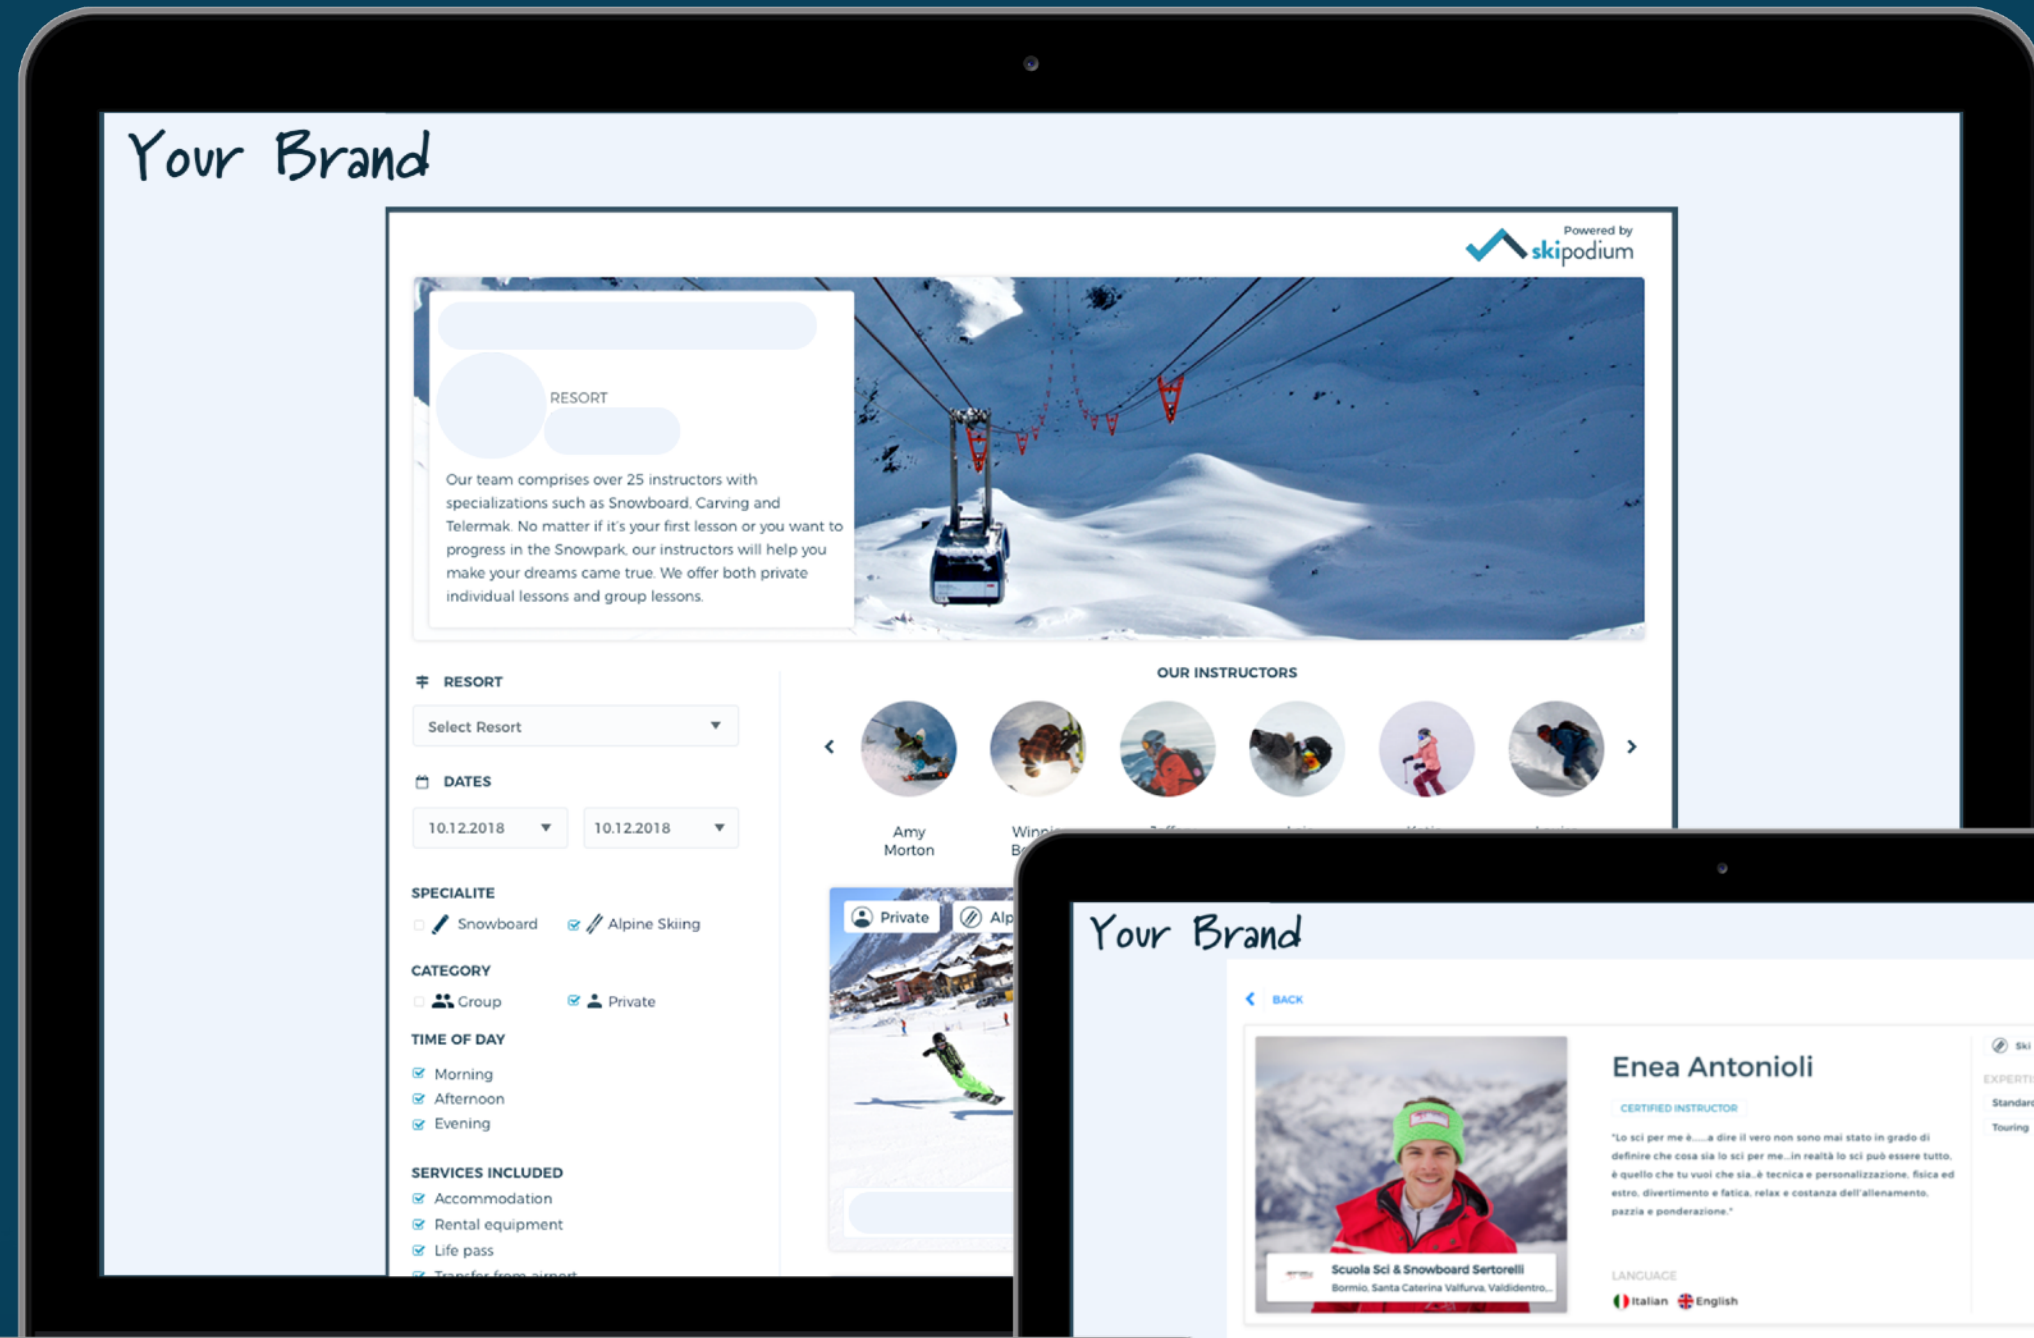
Your Brand

Powered by skipodium

RESORT

Our team comprises over 25 instructors with specializations such as Snowboard, Carving and Telermak. No matter if it's your first lesson or you want to progress in the Snowpark, our instructors will help you make your dreams came true. We offer both private individual lessons and group lessons.

RESORT

Select Resort

DATES

10.12.2018

10.12.2018

SPECIALITE

Snowboard

Alpine Skiing

CATEGORY

Group

Private

TIME OF DAY

Morning

Afternoon

Evening

SERVICES INCLUDED

Accommodation

Rental equipment

Life pass

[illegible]

OUR INSTRUCTORS

Amy Morton

Winn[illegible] B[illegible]

Private

Alp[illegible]

Your Brand

BACK

Enea Antonioli

CERTIFIED INSTRUCTOR

"Lo sci per me è.....a dire il vero non sono mai stato in grado di definire che cosa sia lo sci per me...in realtà lo sci può essere tutto, è quello che tu vuoi che sia..è tecnica e personalizzazione, fisica ed estro, divertimento e fatica, relax e costanza dell'allenamento, pazzia e ponderazione."

LANGUAGE

Italian English

Scuola Sci & Snowboard Sertorelli

Bormio, Santa Caterina Valfurva, Valdidentro...

Ski

EXPERTI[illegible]

Standar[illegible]

Touring